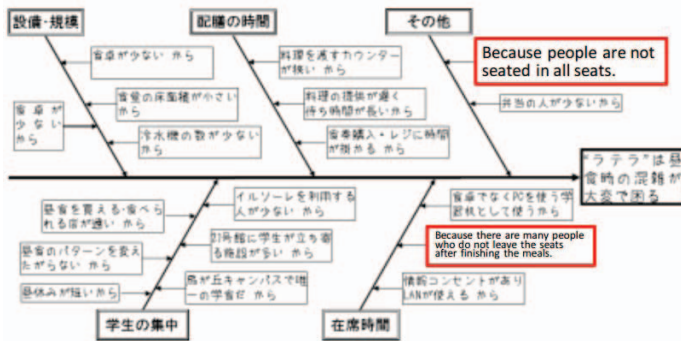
設備・規模

配膳の時間

その他

Because people are not seated in all seats.

食席が少ない から

食堂の床面積が小さい から

食席が少ないから

冷水機の数が少ない から

料理を渡すカウンターが狭い から

料理の提供が遅く待ち時間が長い から

食券購入・レジに時間が掛かる から

弁当の人が少ないから

"ラテラ"は昼食時の混雑が大変で困る

昼食を買える・食べられる店が狭い

昼食のパターンを変えたがらない から

昼休みが短いから

イルソーレを利用する人が少ない から

21号館に学生が立ち寄る施設が多い から

爲が丘キャンパスで唯一の学食だ から

食堂でなくPCを使う学習机として使うから

Because there are many people who do not leave the seats after finishing the meals.

情報コンセントがありLANが使える から

学生の集中

在席時間